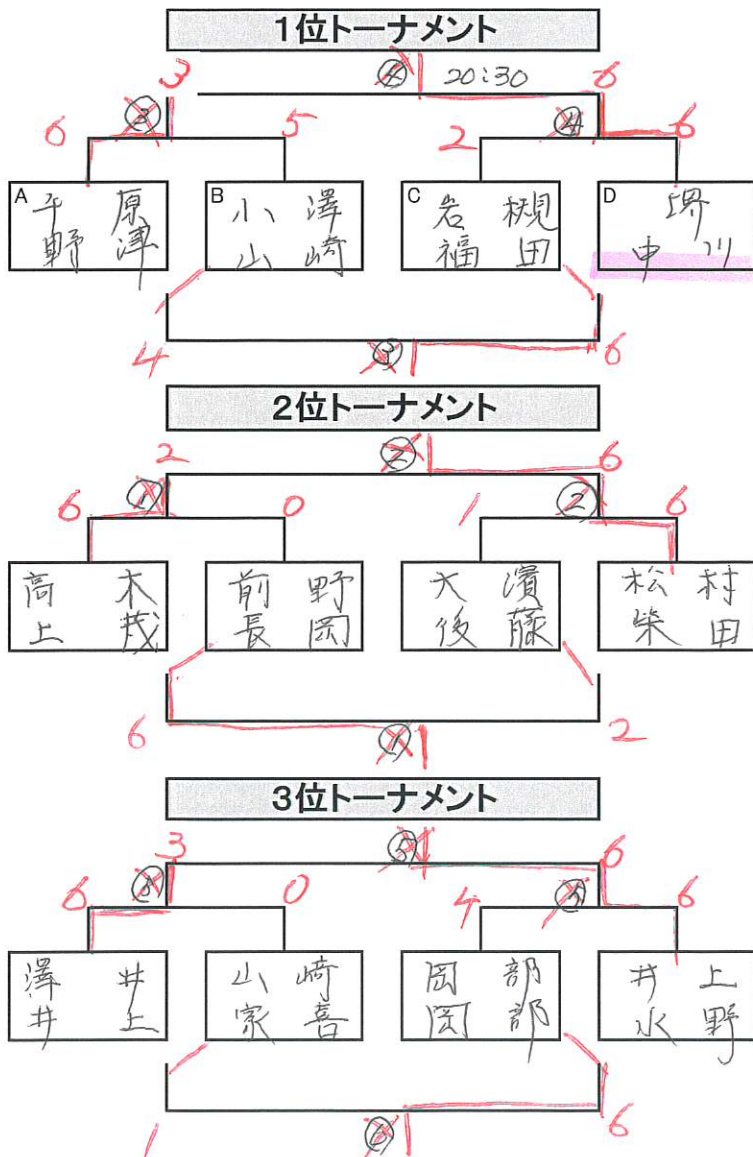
1位トーナメント

3 ④ 20:30 6

6 ③ 5 2 ④ 6

A 平野 原津
B 小山 澤崎
C 岩福 槻田
D 堺中 川

4 ③ 6

2位トーナメント

2 ② 6

6 ① 0 1 ② 6

高上 木哉
前長 野岡
大後 濱藤
松柴 村田

6 ① 2

3位トーナメント

3 ④ 6

6 ③ 0 4 ③ 6

澤井 井上
山家 崎喜
岡岡 部部
井水 上野

1 ③ 6